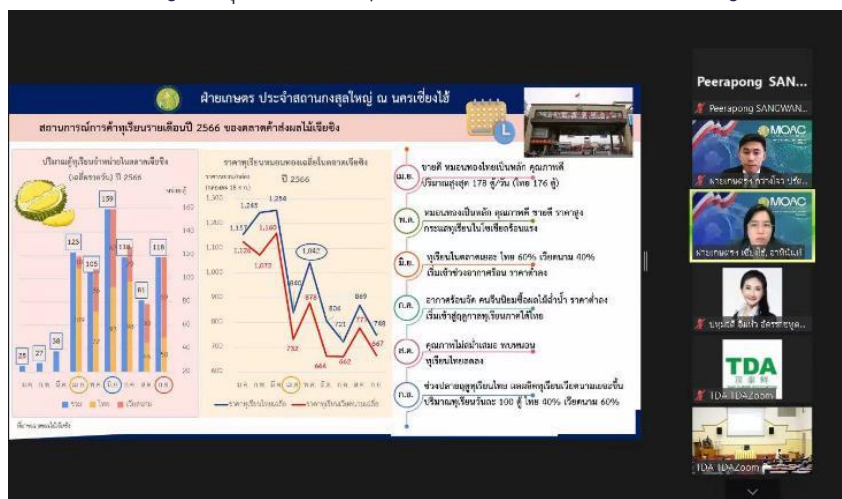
ฝ่ายเกษตร ประจำสถานกงสุลใหญ่ ณ นครเฉิงตู

สถานการณ์การค้าทุเรียนรายเดือนปี 2566 ของตลาดค้าส่งผลไม้เฉิงจิง

ปริมาณตู้ทุเรียนจำหน่ายในตลาดเฉิงจิง (เฉลี่ยตู้/วัน) ปี 2566

25 27 38 123 105 159 118 81 118

ม.ค. ก.พ. มี.ค. เม.ย. พ.ค. มิ.ย. ก.ค. ส.ค. ก.ย.

รวม ไทย เวียดนาม

ราคาทุเรียนหมอนทองเฉลี่ยในตลาดเฉิงจิง ปี 2566

1,245 1,258 1,157 1,160 1,120 1,070 1,042 880 878 826 721 869 777 768 732 666 660 647

ราคาทุเรียนไทยเฉลี่ย ราคาทุเรียนเวียดนามเฉลี่ย

เม.ย. ขายดี หมอนทองไทยเป็นหลัก คุณภาพดี ปริมาณสูงสุด 178 ตู้/วัน (ไทย 176 ตู้)

พ.ค. หมอนทองเป็นหลัก คุณภาพดี ขายดี ราคาสูง กระแสทุเรียนในโซเชียลร้อนแรง

มิ.ย. ทุเรียนในตลาดเยอะ ไทย 60% เวียดนาม 40% เริ่มเข้าช่วงอากาศร้อน ราคาต่ำลง

ก.ค. อากาศร้อนจัด คนจีนนิยมซื้อผลไม้ฉ่ำน้ำ ราคาต่ำลง เริ่มเข้าสู่ฤดูกาลทุเรียนภาคใต้ไทย

ส.ค. คุณภาพไม่สม่ำเสมอ พบหนอน ทุเรียนไทยลดลง

ก.ย. ช่วงปลายฤดูทุเรียนไทย เผยมีทุเรียนเวียดนามเยอะขึ้น ปริมาณทุเรียนวันละ 100 ตู้ ไทย 40% เวียดนาม 60%

ที่มา: ตลาดผลไม้เฉิงจิง

Peerapong SAN...
Peerapong SANGWAN...
MOAC
ฝ่ายเกษตร กวางโจว ประ...
MOAC
ฝ่ายเกษตร เซี่ยงไฮ้ อาทิตินันท์
นางสาว อินทิรา อัครชาตยนต์...
TDA
TDA IDAZoom
TDA IDAZoom